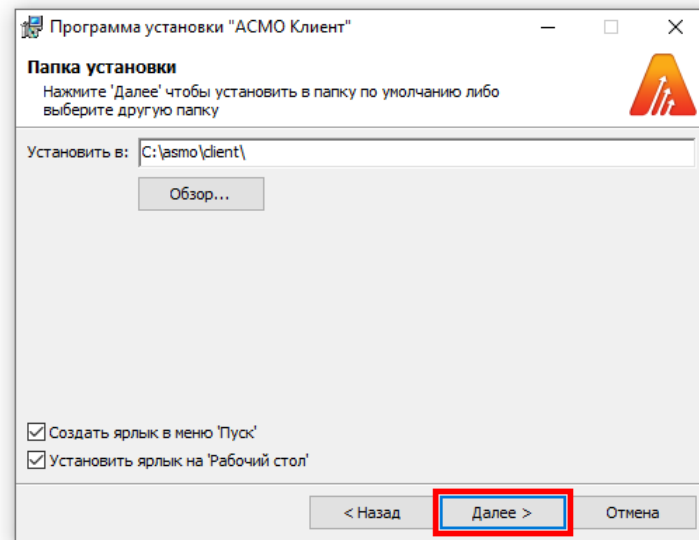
Программа установки "АСМО Клиент"

Папка установки

Нажмите 'Далее' чтобы установить в папку по умолчанию либо выберите другую папку

Установить в: C:\asmo\client\

Обзор...

Создать ярлык в меню 'Пуск'

Установить ярлык на 'Рабочий стол'

< Назад

Далее >

Отмена